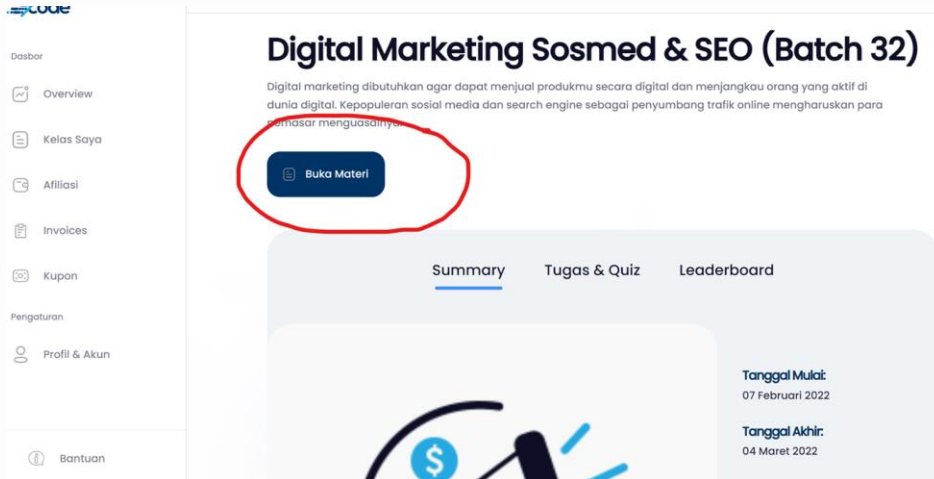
code

Dasbor

Overview

Kelas Saya

Afiliasi

Invoices

Kupon

Pengaturan

Profil & Akun

Bantuan

Digital Marketing Sosmed & SEO (Batch 32)

Digital marketing dibutuhkan agar dapat menjual produkmu secara digital dan menjangkau orang yang aktif di dunia digital. Kepopuleran sosial media dan search engine sebagai penyumbang trafik online mengharuskan para pemasar menguasainya.

Buka Materi

Summary

Tugas & Quiz

Leaderboard

Tanggal Mulai:
07 Februari 2022

Tanggal Akhir:
04 Maret 2022

$